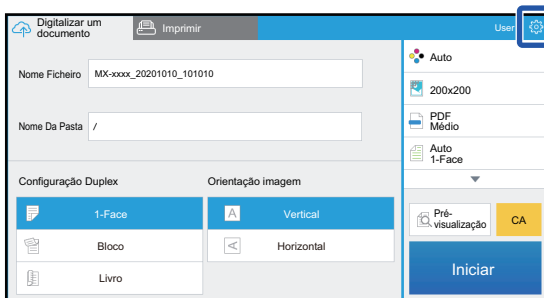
Digitalizar um documento
Imprimir
User

Nome Ficheiro MX-xxxx_20201010_101010

Nome Da Pasta /

Configuração Duplex
1-Face
Bloco
Livro

Orientação imagem
Vertical
Horizontal

Auto
200x200
PDF Médio
Auto 1-Face

Pré-visualização
CA
Iniciar